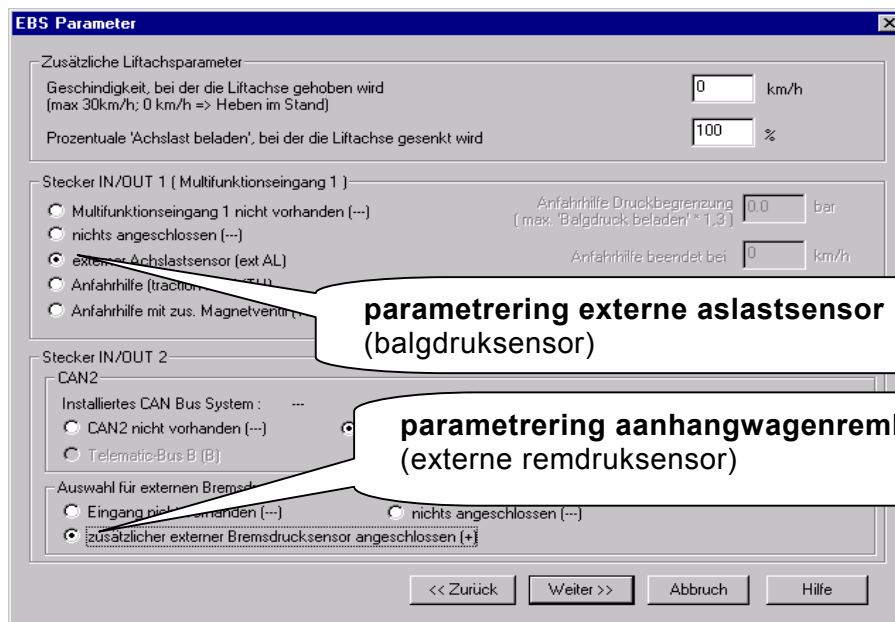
EBS Parameter

Zusätzliche Liftachsparameter

Geschindigkeit, bei der die Liftachse gehoben wird (max 30km/h; 0 km/h => Heben im Stand)

0 km/h

Prozentuale 'Achslast beladen', bei der die Liftachse gesenkt wird

100 %

Stecker IN/OUT 1 ( Multifunktionseingang 1 )

Multifunktionseingang 1 nicht vorhanden (---)

nichts angeschlossen (---)

externer Achslastsensor (ext AL)

Anfahrhilfe (traction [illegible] (TH)

Anfahrhilfe mit zus. Magnetventi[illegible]

Anfahrhilfe Druckbegrenzung ( max. 'Balgdruck beladen' * 1,3 )

0.0 bar

Anfahrhilfe beendet bei

0 km/h

parametrering externe aslastsensor (balgdruksensor)

Stecker IN/OUT 2

CAN2

Installiertes CAN Bus System : ---

CAN2 nicht vorhanden (---)

Telematic-Bus B (B)

parametrering aanhangwagenreml (externe remdruksensor)

Auswahl für externen Bremsd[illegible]

Eingang nicht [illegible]handen (---)

nichts angeschlossen (---)

zusätzlicher externer Bremsdrucksensor angeschlossen (+)

<< Zurück

Weiter >>

Abbruch

Hilfe